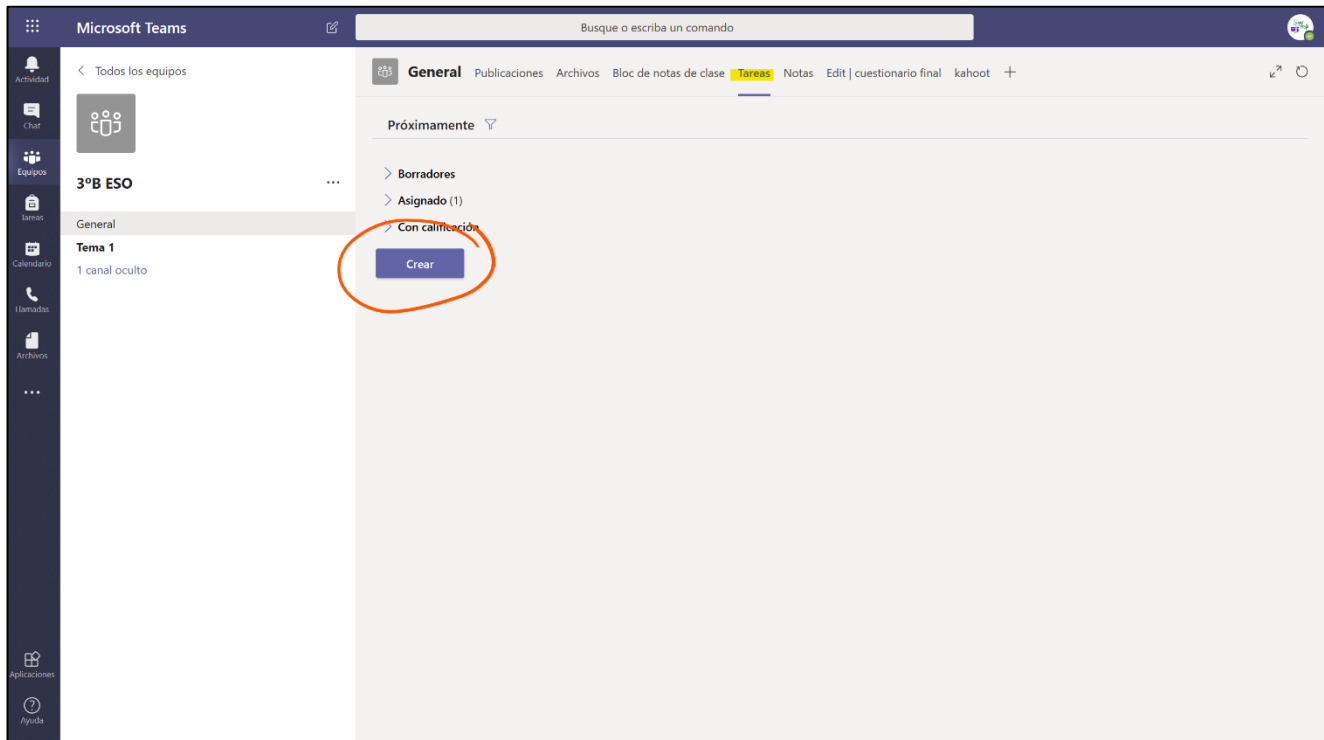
Microsoft Teams

Busque o escriba un comando

Actividad
Chat
Equipos
Tareas
Calendario
Llamadas
Archivos
...
Aplicaciones
Ayuda

< Todos los equipos

3ºB ESO ...

General
Tema 1
1 canal oculto

General Publicaciones Archivos Bloc de notas de clase Tareas Notas Edit | cuestionario final kahoot +

Próximamente

> Borradores
> Asignado (1)
> Con calificación

Crear